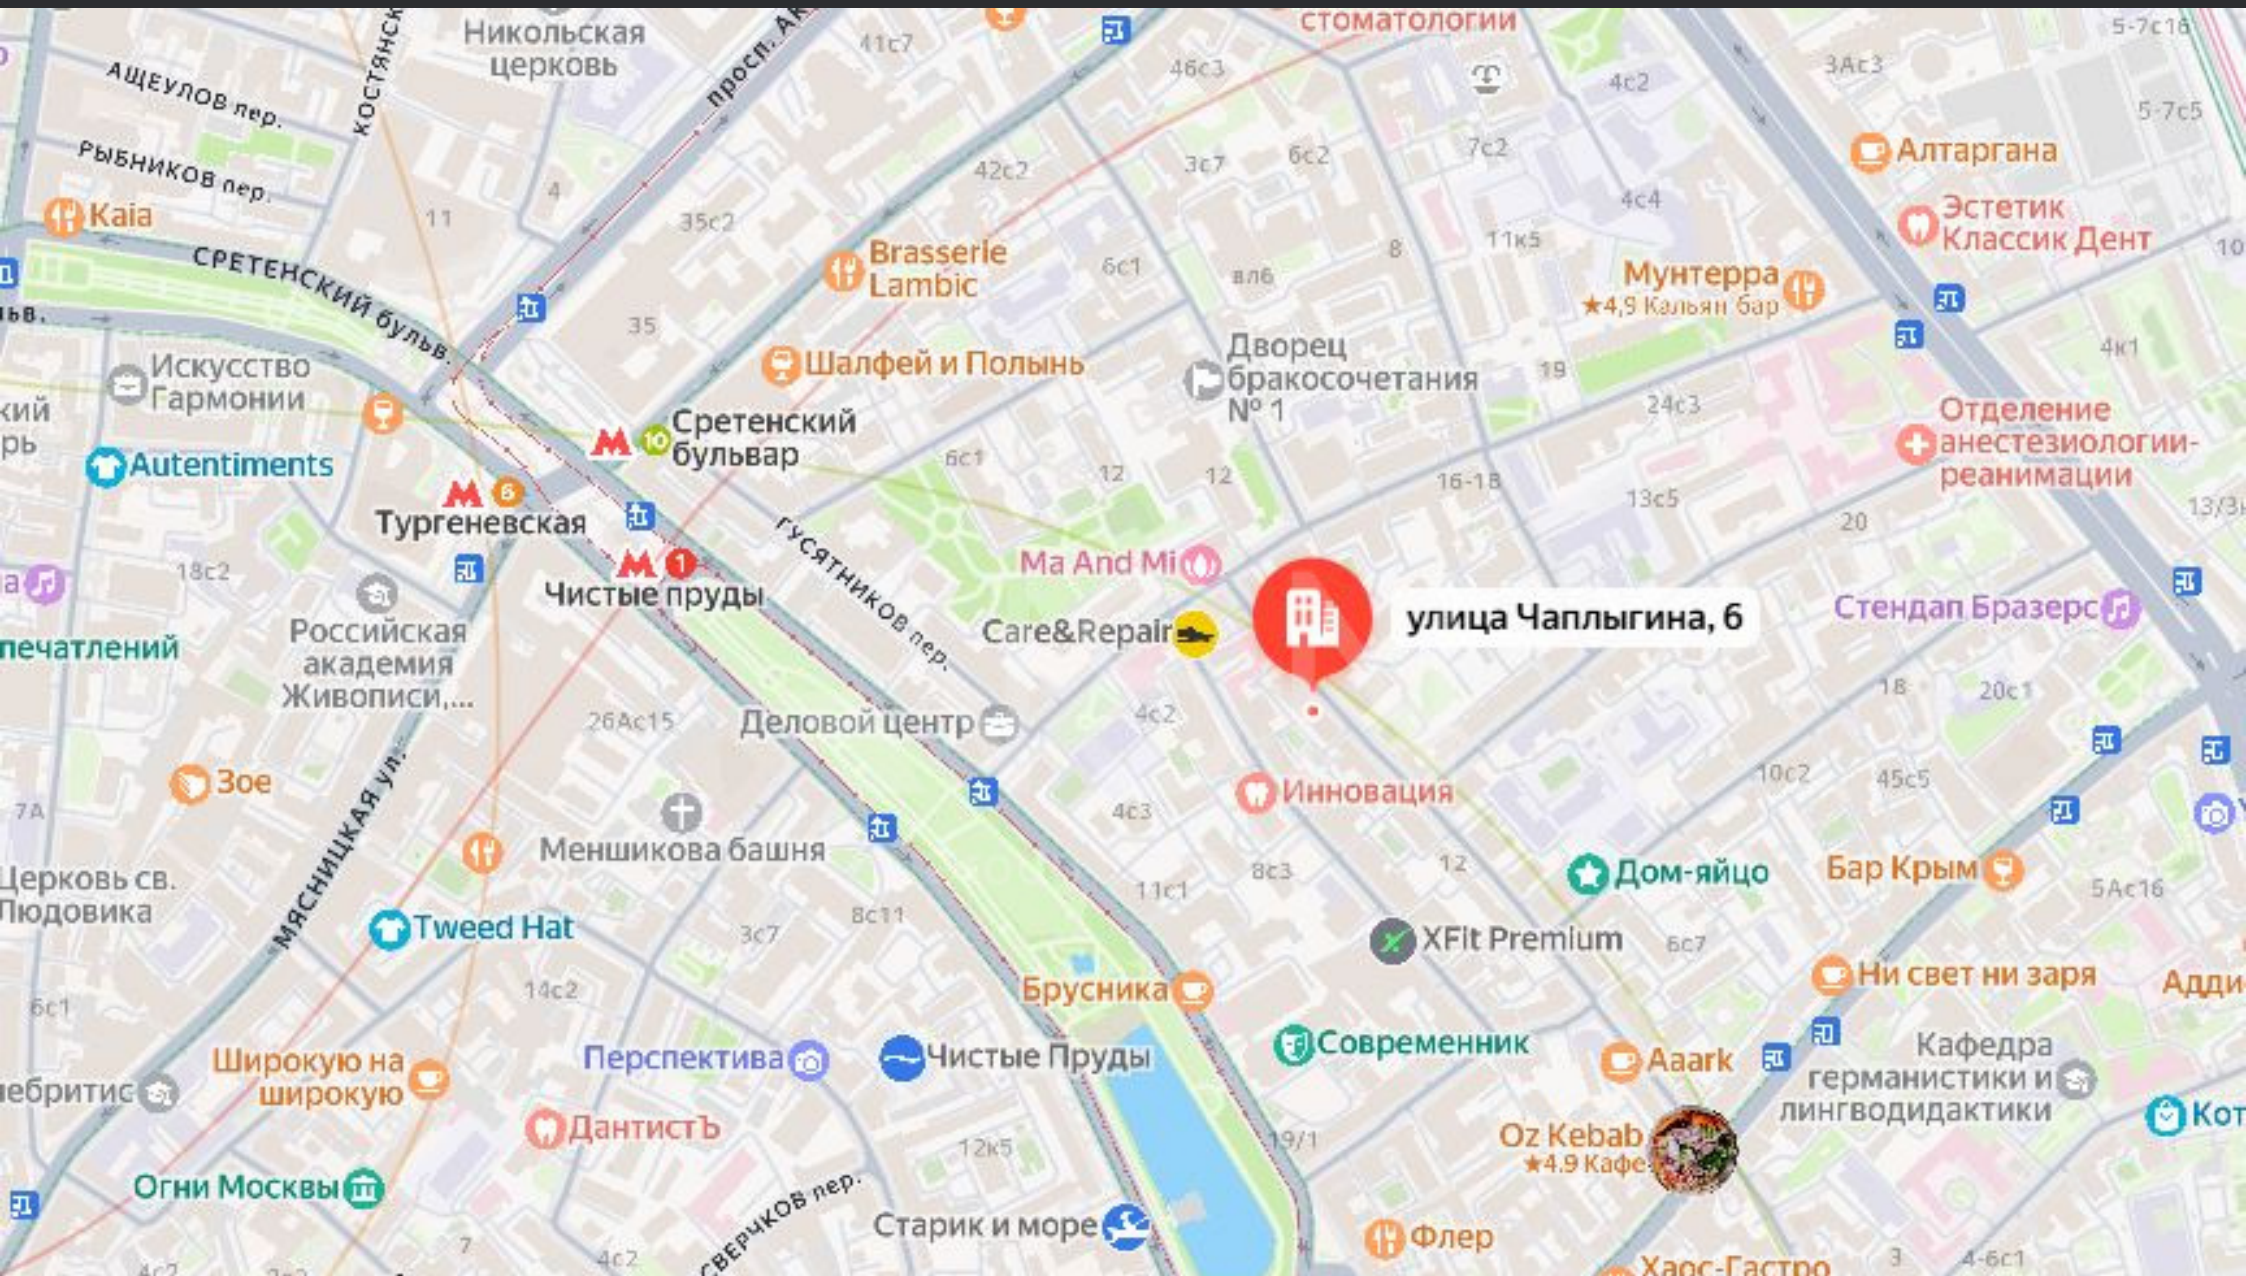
стоматологии
Никольская церковь
Ащеулов пер.
Рыбников пер.
Костянский
просп. Ак
41с7
46с3
4с2
3Ас3
5-7с16
5-7с5
Алтаргана
Эстетик Классик Дент
Kaia
Сретенский бульв.
4
11
35с2
42с2
3с7
6с2
7с2
4с4
11к5
8
вл6
6с1
Brasserie Lambic
Мунтерра
★4,9 Кальян бар
35
Искусство Гармонии
Шалфей и Полынь
Дворец бракосочетания № 1
19
24с3
4к1
Отделение анестезиологии-реанимации
Сретенский бульвар
Autentiments
Тургеневская
6с1
12
12
16-18
13с5
20
13/3
Чистые пруды
18с2
Гусятников пер.
Ma And Mi
улица Чаплыгина, 6
Стендап Бразерс
печатлений
Российская академия Живописи,...
Care&Repair
18
20с1
26Ас15
Деловой центр
4с2
Зое
Мясницкая ул.
Инновация
10с2
45с5
7А
Меншикова башня
4с3
12
Церковь св. Людовика
8с3
Дом-яйцо
Бар Крым
5Ас16
Tweed Hat
3с7
8с11
11с1
XFit Premium
6с7
6с1
14с2
Брусника
Ни свет ни заря
Адди
Широкую на широкую
Перспектива
Чистые Пруды
Современник
Aaark
Кафедра германистики и лингводидактики
ебритис
ДантистЪ
Oz Kebab
★4.9 Кафе
Кот
12к5
19/1
Огни Москвы
Старик и море
Сверчков пер.
Флер
7
4с2
Хаос-Гастро
3
4-6с1